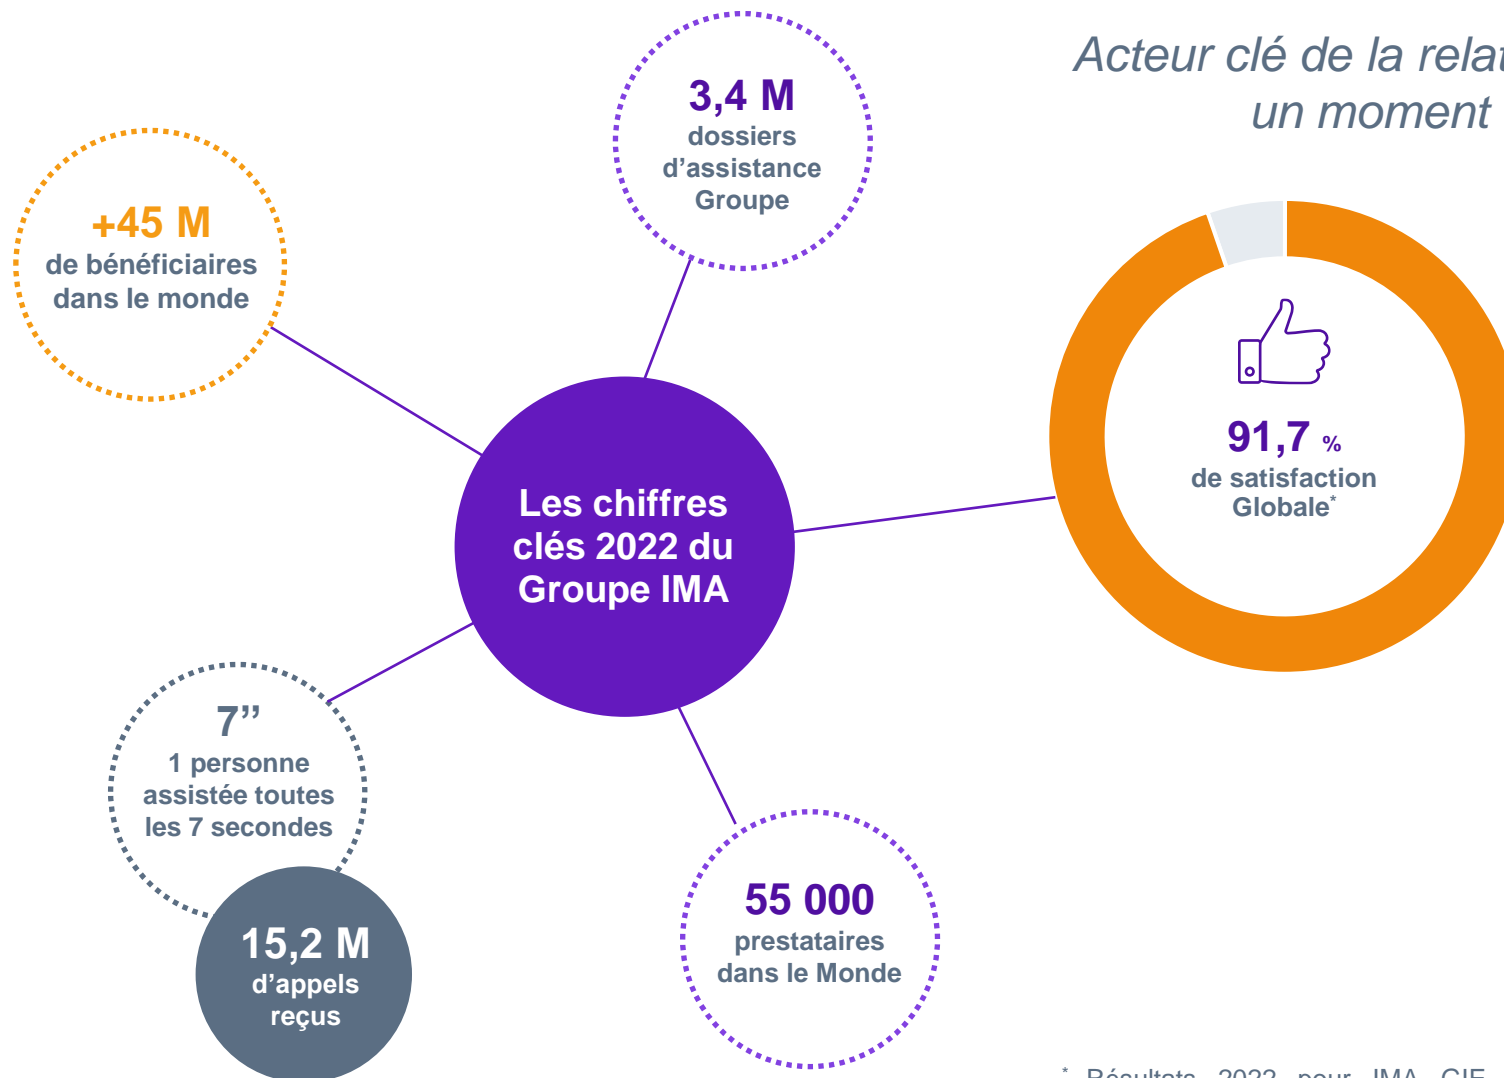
Acteur clé de la relat
un moment

3,4 M
dossiers d'assistance Groupe

+45 M
de bénéficiaires dans le monde

91,7 %
de satisfaction Globale*

Les chiffres clés 2022 du Groupe IMA

7''
1 personne assistée toutes les 7 secondes

15,2 M
d'appels reçus

55 000
prestataires dans le Monde

* Résultats 2022 pour IMA GIE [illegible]